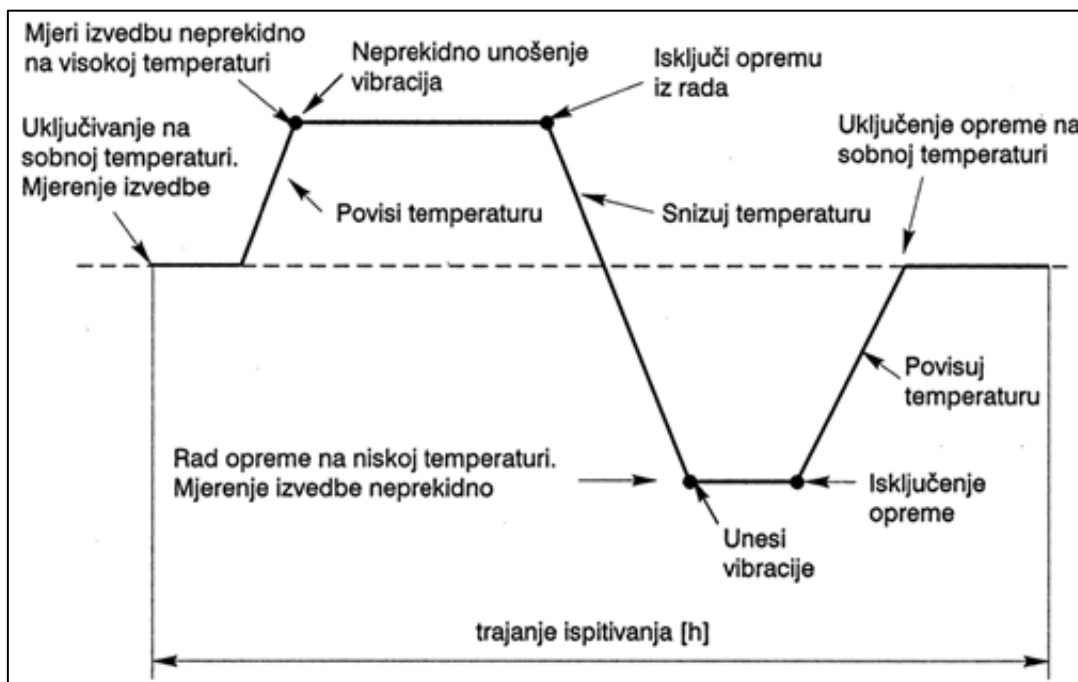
Mjeri izvedbu neprekidno na visokoj temperaturi

Neprekidno unošenje vibracija

Isključi opremu iz rada

Uključivanje na sobnoj temperaturi. Mjerenje izvedbe

Povisi temperaturu

Snizuj temperaturu

Uključenje opreme na sobnoj temperaturi

Povisuj temperaturu

Rad opreme na niskoj temperaturi. Mjerenje izvedbe neprekidno

Isključenje opreme

Unesi vibracije

trajanje ispitivanja [h]